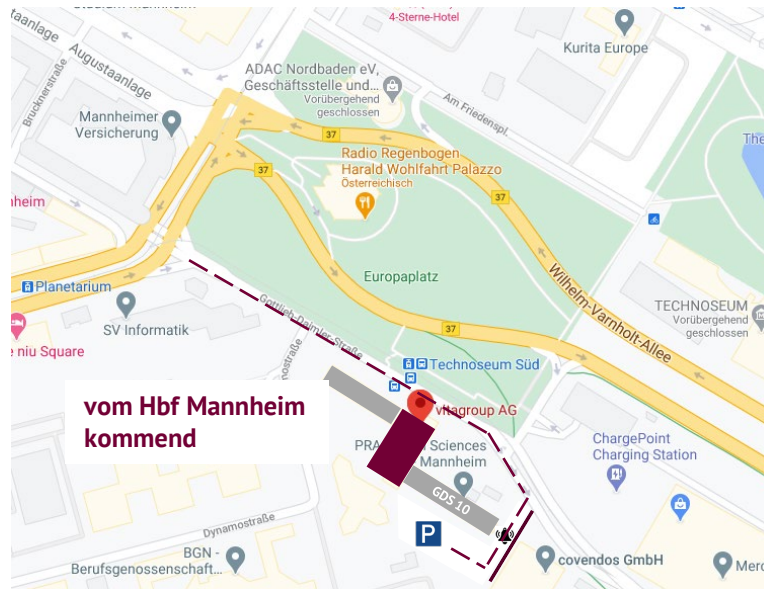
Stadion Mannheim
4-Sterne-Hotel
Kurita Europe
Augustaanlage
ADAC Nordbaden eV, Geschäftsstelle und...
Vorübergehend geschlossen
Am Friedensplatz
Brucknerstraße
Mannheimer Versicherung
37
Radio Regenbogen
Harald Wohlfahrt Palazzo
Österreichisch
37
37
The
nheim
Europaplatz
Wilhelm-Varnholt-Allee
Planetarium
SV Informatik
TECHNOSEUM
Vorübergehend geschlossen
37
Gottlieb-Daimler-Straße
niu Square
Technoseum Süd
nostraße
vom Hbf Mannheim kommend
vitagroup AG
PRA Sciences Mannheim
ChargePoint Charging Station
GDS 10
Dynamostraße
P
BGN - Berufsgenossenschaft...
covendos GmbH
Merc